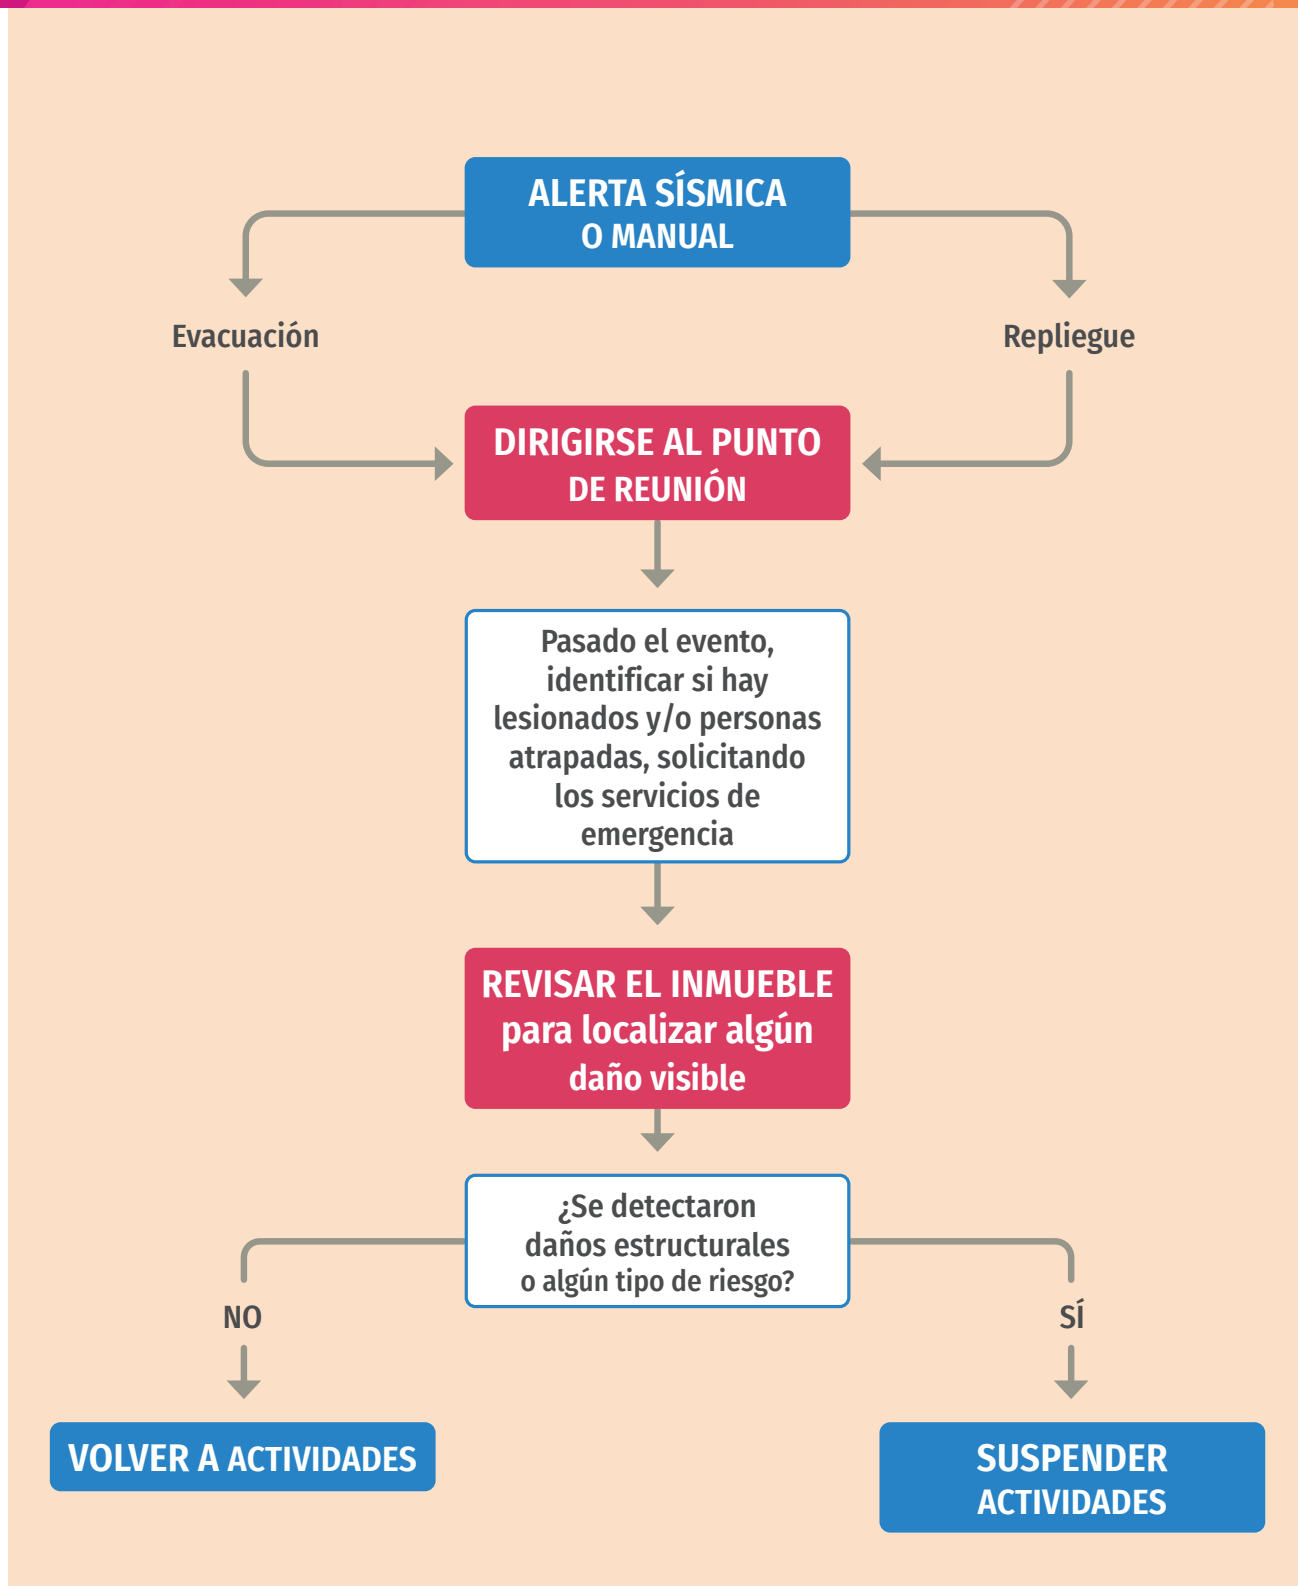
ALERTA SÍSMICA O MANUAL

Evacuación

Repliegue

DIRIGIRSE AL PUNTO DE REUNIÓN

Pasado el evento, identificar si hay lesionados y/o personas atrapadas, solicitando los servicios de emergencia

REVISAR EL INMUEBLE para localizar algún daño visible

¿Se detectaron daños estructurales o algún tipo de riesgo?

NO

SÍ

VOLVER A ACTIVIDADES

SUSPENDER ACTIVIDADES